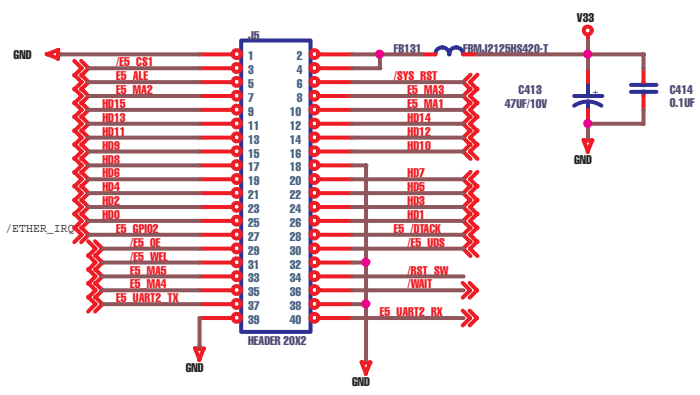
J5

GND

1 2
3 4
5 6
7 8
9 10
11 12
13 14
15 16
17 18
19 20
21 22
23 24
25 26
27 28
29 30
31 32
33 34
35 36
37 38
39 40

/E5_CS1
E5_ALE
E5_MA2
HD15
HD13
HD11
HD9
HD8
HD6
HD4
HD2
HD0
/ETHER_IRQ
E5_GPIO2
/E5_OE
/E5_WEL
/E5_MA5
E5_MA4
E5_UART2_TX

FB131
FBMJ2125HS420-T
/SYS_RST
E5_MA3
E5_MA1
HD14
HD12
HD10
HD7
HD5
HD3
HD1
E5_/DTACK
/E5_UDS
/RST_SW
/WAIT
E5_UART2_RX

V33
C413
47UF/10V
C414
0.1UF
GND

HEADER 20X2

GND

GND